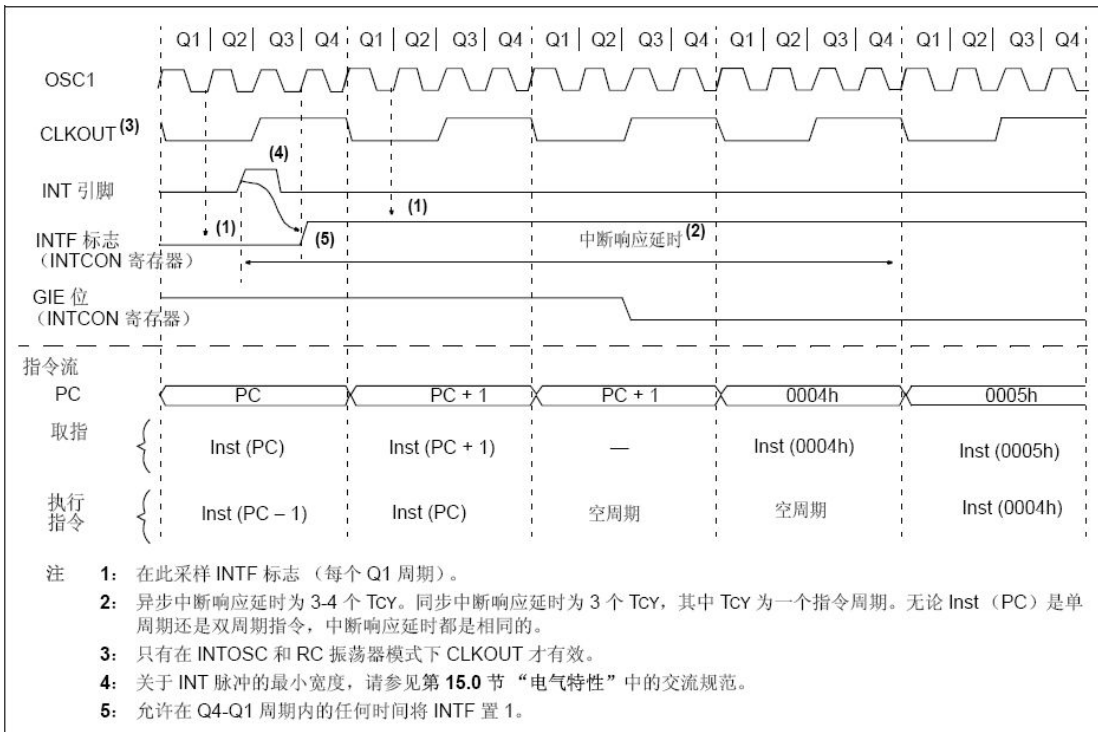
Q1 | Q2 | Q3 | Q4 | Q1 | Q2 | Q3 | Q4 | Q1 | Q2 | Q3 | Q4 | Q1 | Q2 | Q3 | Q4 | Q1 | Q2 | Q3 | Q4

OSC1

CLKOUT$^{(3)}$

(4)

INT 引脚

(1)

(1)

INTF 标志
（INTCON 寄存器）

(5)

中断响应延时$^{(2)}$

GIE 位
（INTCON 寄存器）

指令流

PC

PC

PC + 1

PC + 1

0004h

0005h

取指

Inst (PC)

Inst (PC + 1)

—

Inst (0004h)

Inst (0005h)

执行指令

Inst (PC – 1)

Inst (PC)

空周期

空周期

Inst (0004h)

注 1： 在此采样 INTF 标志 （每个 Q1 周期）。

2： 异步中断响应延时为 3-4 个 TCY。同步中断响应延时为 3 个 TCY，其中 TCY 为一个指令周期。无论 Inst （PC）是单周期还是双周期指令，中断响应延时都是相同的。

3： 只有在 INTOSC 和 RC 振荡器模式下 CLKOUT 才有效。

4： 关于 INT 脉冲的最小宽度，请参见第 15.0 节 “电气特性”中的交流规范。

5： 允许在 Q4-Q1 周期内的任何时间将 INTF 置 1。